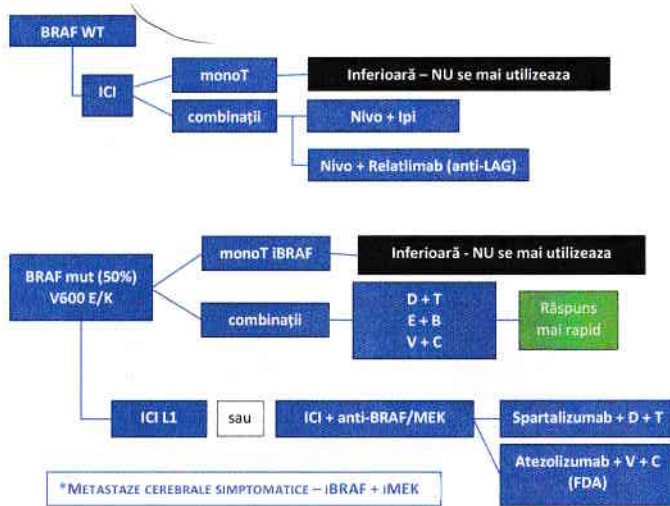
BRAF WT

ICI

monoT

Inferioară – NU se mai utilizeaza

combinații

Nivo + Ipi

Nivo + Relatlimab (anti-LAG)

BRAF mut (50%) V600 E/K

monoT iBRAF

Inferioară - NU se mai utilizeaza

combinații

D + T
E + B
V + C

Răspuns mai rapid

ICI L1

sau

ICI + anti-BRAF/MEK

Spartalizumab + D + T

Atezolizumab + V + C (FDA)

*Metastaze cerebrale simptomatice – iBRAF + iMEK